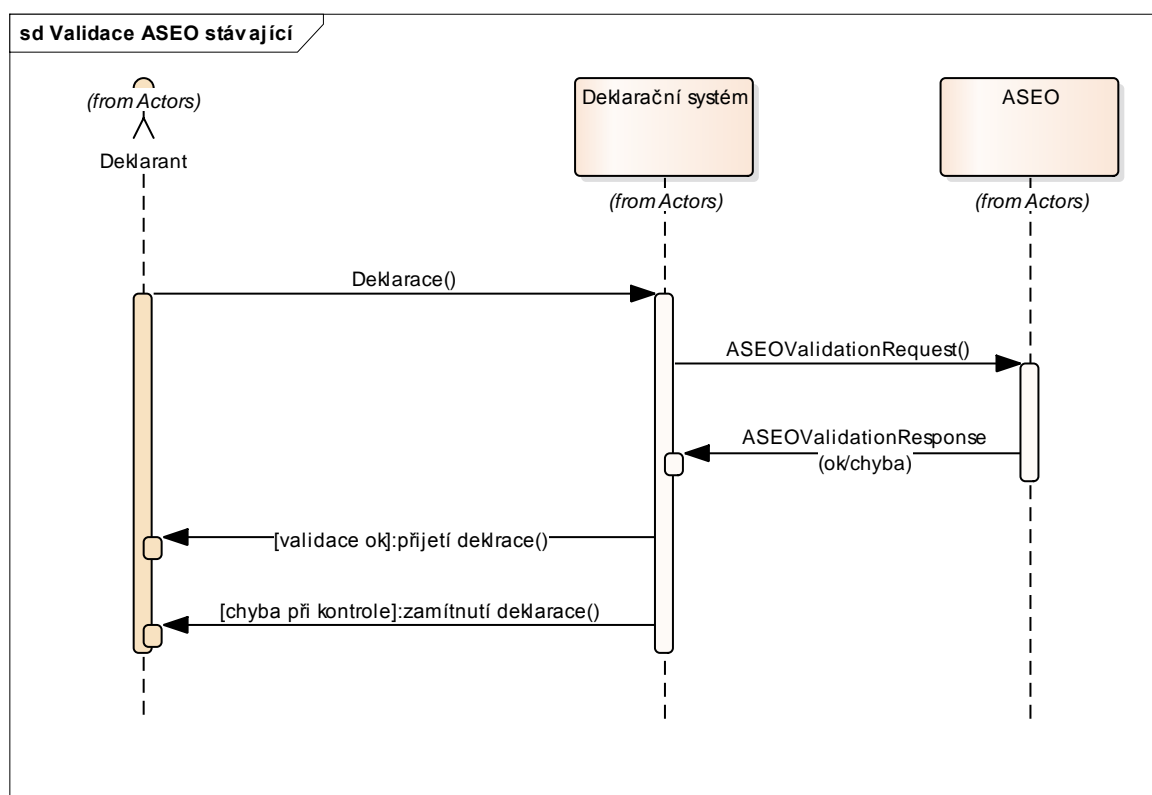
sd Validace ASEO stávající

(from Actors)

Deklarant

Deklarační systém

(from Actors)

ASEO

(from Actors)

Deklarace()

ASEOValidationRequest()

ASEOValidationResponse (ok/chyba)

[validace ok]:přijetí deklrace()

[chyba při kontrole]:zamítnutí deklarace()